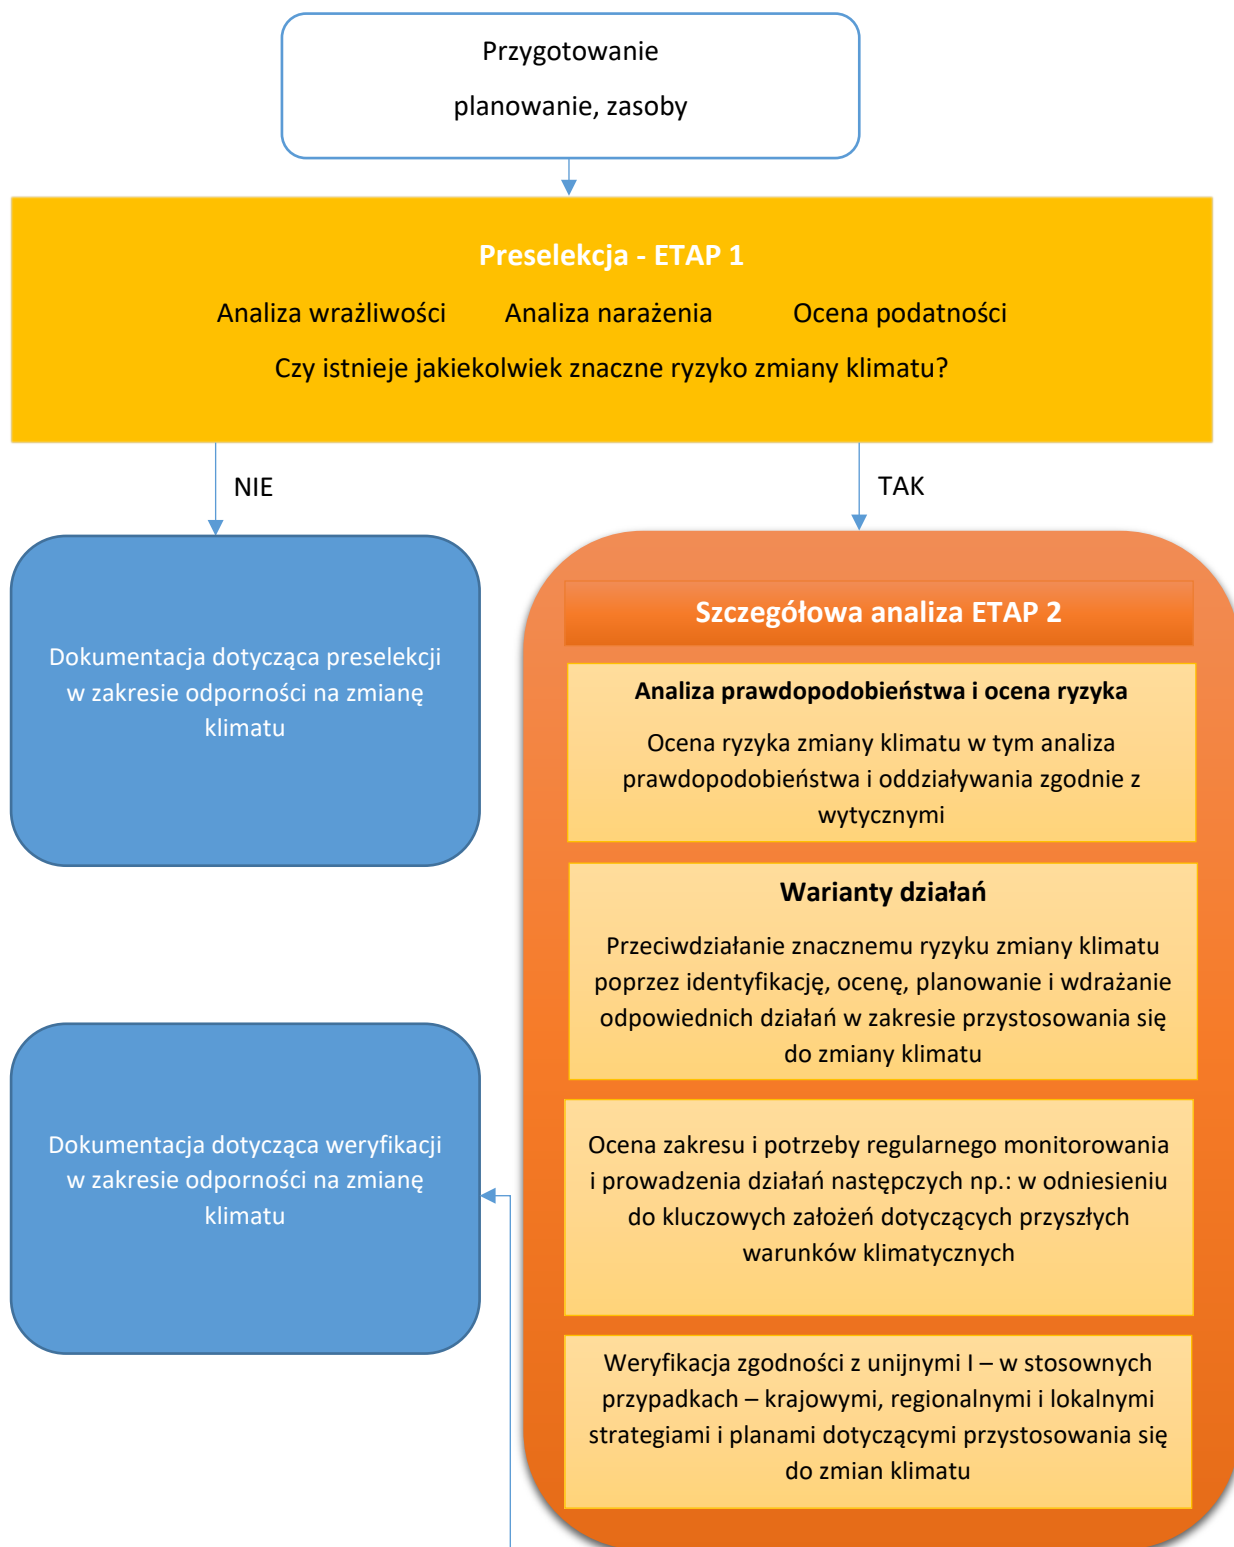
Przygotowanie

planowanie, zasoby

Preselekcja - ETAP 1

Analiza wrażliwości

Analiza narażenia

Ocena podatności

Czy istnieje jakiekolwiek znaczne ryzyko zmiany klimatu?

NIE

TAK

Dokumentacja dotycząca preselekcji w zakresie odporności na zmianę klimatu

Szczegółowa analiza ETAP 2

Analiza prawdopodobieństwa i ocena ryzyka

Ocena ryzyka zmiany klimatu w tym analiza prawdopodobieństwa i oddziaływania zgodnie z wytycznymi

Warianty działań

Przeciwdziałanie znacznemu ryzyku zmiany klimatu poprzez identyfikację, ocenę, planowanie i wdrażanie odpowiednich działań w zakresie przystosowania się do zmiany klimatu

Dokumentacja dotycząca weryfikacji w zakresie odporności na zmianę klimatu

Ocena zakresu i potrzeby regularnego monitorowania i prowadzenia działań następczych np.: w odniesieniu do kluczowych założeń dotyczących przyszłych warunków klimatycznych

Weryfikacja zgodności z unijnymi I – w stosownych przypadkach – krajowymi, regionalnymi i lokalnymi strategiami i planami dotyczącymi przystosowania się do zmian klimatu